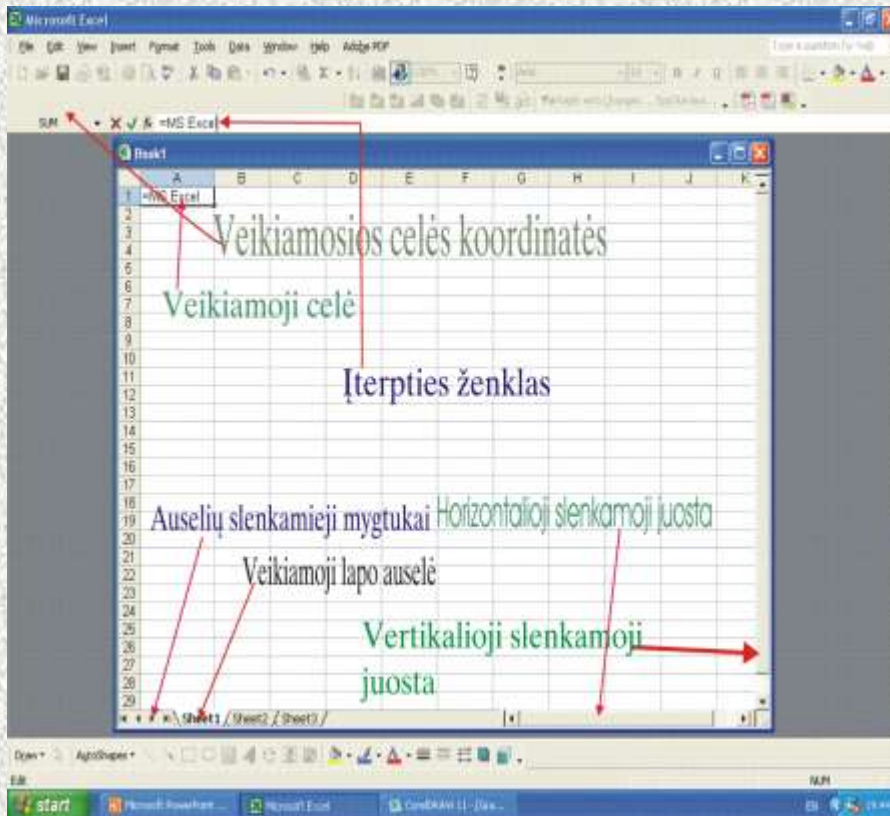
Microsoft Excel

File Edit View Insert Format Tools Data Window Help Adobe PDF

Type a question for help

SUM =MS Excel

Book1

| | A | B | C | D | E | F | G | H | I | J | K |
|---|---|---|---|---|---|---|---|---|---|---|---|
| 1 | =MS Excel | | | | | | | | | | |
| 2 | | | | | | | | | | | |
| 3 | | | | | | | | | | | |
| 4 | | | | | | | | | | | |
| 5 | | | | | | | | | | | |
| 6 | | | | | | | | | | | |
| 7 | | | | | | | | | | | |
| 8 | | | | | | | | | | | |
| 9 | | | | | | | | | | | |
| 10 | | | | | | | | | | | |
| 11 | | | | | | | | | | | |
| 12 | | | | | | | | | | | |
| 13 | | | | | | | | | | | |
| 14 | | | | | | | | | | | |
| 15 | | | | | | | | | | | |
| 16 | | | | | | | | | | | |
| 17 | | | | | | | | | | | |
| 18 | | | | | | | | | | | |
| 19 | | | | | | | | | | | |
| 20 | | | | | | | | | | | |
| 21 | | | | | | | | | | | |
| 22 | | | | | | | | | | | |
| 23 | | | | | | | | | | | |
| 24 | | | | | | | | | | | |
| 25 | | | | | | | | | | | |
| 26 | | | | | | | | | | | |
| 27 | | | | | | | | | | | |
| 28 | | | | | | | | | | | |
| 29 | | | | | | | | | | | |

Veikiamosios celės koordinatės

Veikiamoji celė

Įterpties ženklas

Auselių slenkamieji mygtukai

Horizontalioji slenkamoji juosta

Veikiamoji lapo auselė

Vertikalioji slenkamoji juosta

Sheet1 / Sheet2 / Sheet3 /

Draw AutoShapes

Edit

NUM

start Microsoft PowerPoint ... Microsoft Excel CorelDRAW 11 - [Gra...